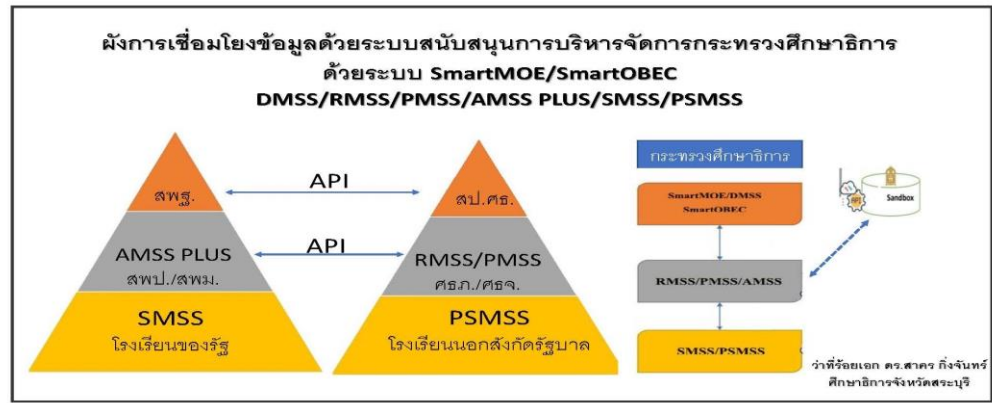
ผังการเชื่อมโยงข้อมูลด้วยระบบสนับสนุนการบริหารจัดการกระทรวงศึกษาธิการ
ด้วยระบบ SmartMOE/SmartOBEC
DMSS/RMSS/PMSS/AMSS PLUS/SMSS/PSMSS

สพฐ.
AMSS PLUS
สพป./สพม.
SMSS
โรงเรียนของรัฐ

API
API

สป.ศธ.
RMSS/PMSS
ศธภ./ศธจ.
PSMSS
โรงเรียนนอกสังกัดรัฐบาล

กระทรวงศึกษาธิการ
SmartMOE/DMSS
SmartOBEC
RMSS/PMSS/AMSS
SMSS/PSMSS

API
Sandbox

ว่าที่ร้อยเอก ดร.สาคร กิ่งจันทร์
ศึกษาธิการจังหวัดสระบุรี